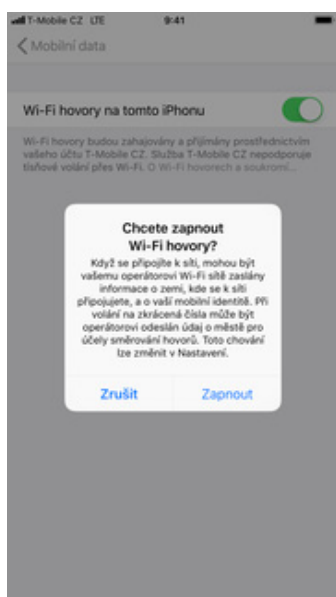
T-Mobile CZ LTE 9:41

Mobilní data

Wi-Fi hovory na tomto iPhonu

Wi-Fi hovory budou zahajovány a přijímány prostřednictvím vašeho účtu T-Mobile CZ. Služba T-Mobile CZ nepodporuje tísňová volání přes Wi-Fi. O Wi-Fi hovorech a soukromí...

Chcete zapnout Wi-Fi hovory?

Když se připojíte k síti, mohou být vašemu operátorovi Wi-Fi sítě zaslány informace o zemi, kde se k síti připojujete, a o vaší mobilní identitě. Při volání na zkrácená čísla může být operátorovi odeslán údaj o městě pro účely směrování hovorů. Toto chování lze změnit v Nastavení.

Zrušit

Zapnout